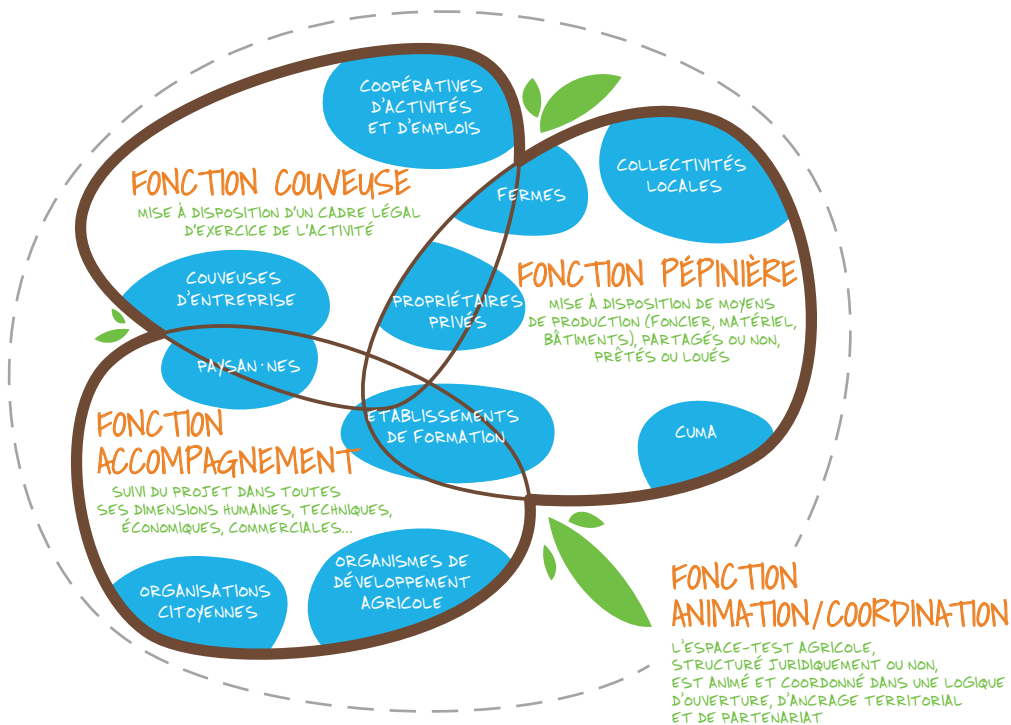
COOPÉRATIVES D'ACTIVITÉS ET D'EMPLOIS

FONCTION COUVEUSE

MISE À DISPOSITION D'UN CADRE LÉGAL D'EXERCICE DE L'ACTIVITÉ

FERMES

COLLECTIVITÉS LOCALES

FONCTION PÉPINIÈRE

MISE À DISPOSITION DE MOYENS DE PRODUCTION (FONCIER, MATÉRIEL, BÂTIMENTS), PARTAGÉS OU NON, PRÊTÉS OU LOUÉS

COUVEUSES D'ENTREPRISE

PROPRIÉTAIRES PRIVÉS

PAYSAN·NES

FONCTION ACCOMPAGNEMENT

SUIVI DU PROJET DANS TOUTES SES DIMENSIONS HUMAINES, TECHNIQUES, ÉCONOMIQUES, COMMERCIALES...

ETABLISSEMENTS DE FORMATION

CUMA

ORGANISATIONS CITOYENNES

ORGANISMES DE DÉVELOPPEMENT AGRICOLE

FONCTION ANIMATION/COORDINATION

L'ESPACE-TEST AGRICOLE, STRUCTURÉ JURIDIQUEMENT OU NON, EST ANIMÉ ET COORDONNÉ DANS UNE LOGIQUE D'OUVERTURE, D'ANCRAGE TERRITORIAL ET DE PARTENARIAT